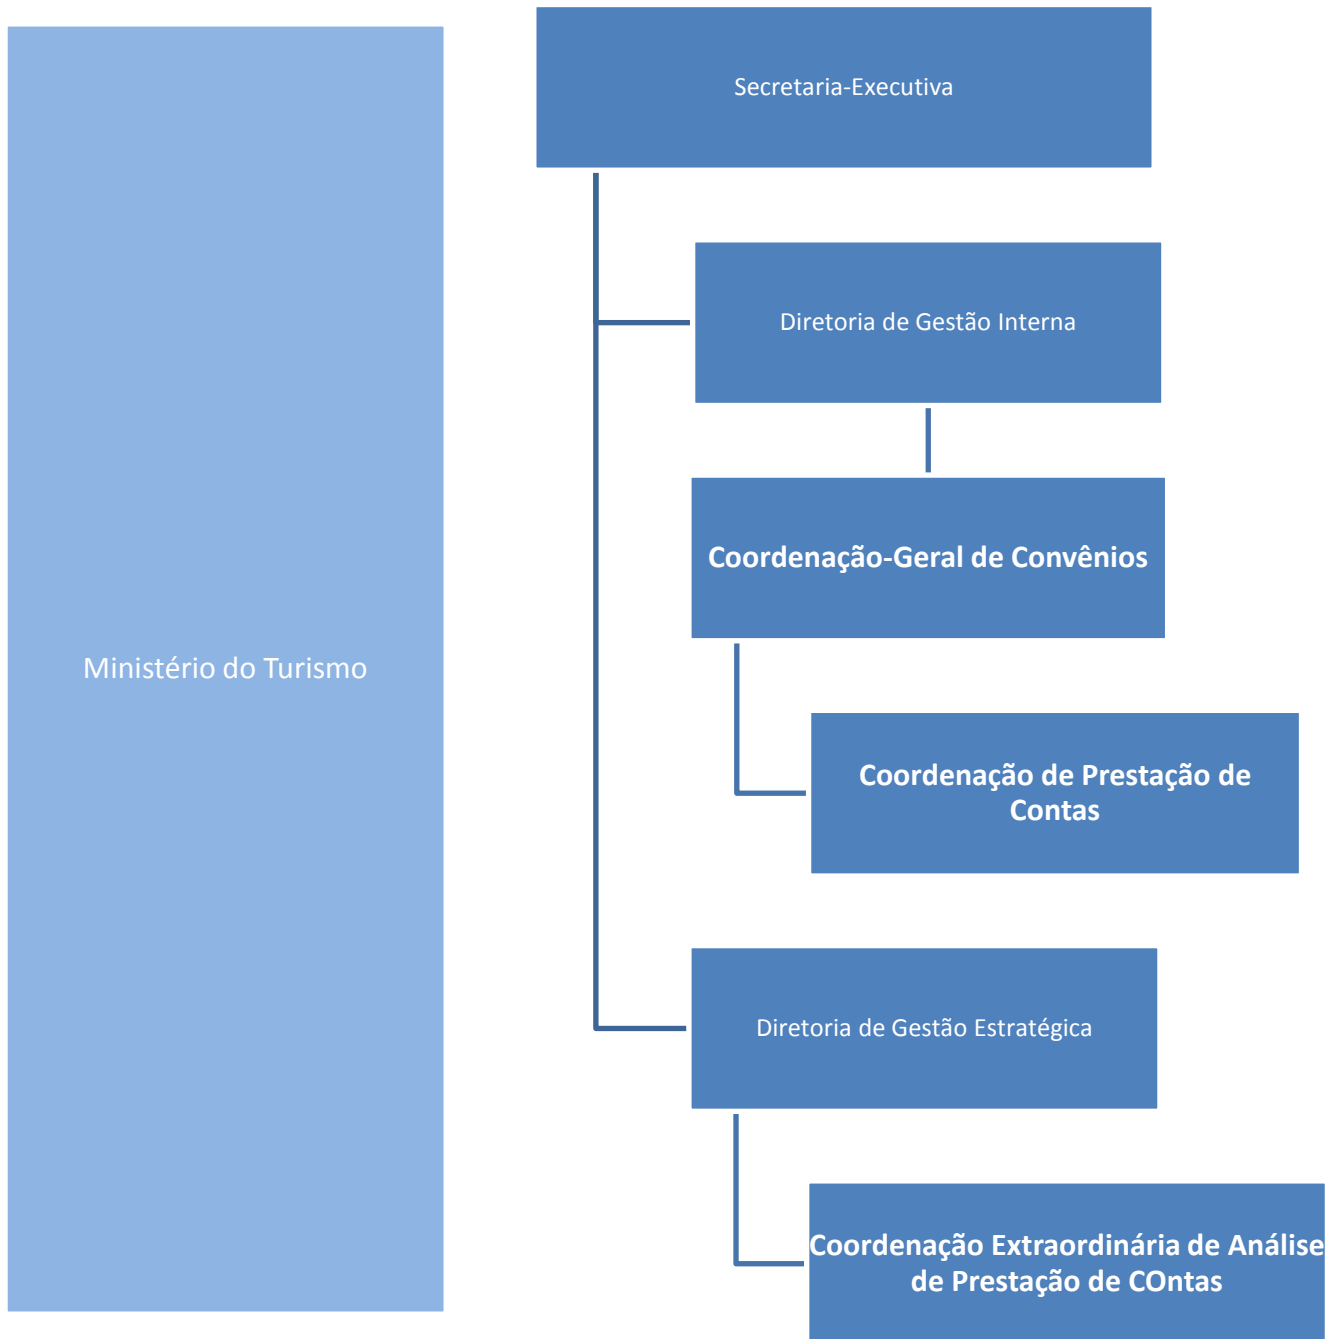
Ministério do Turismo

Secretaria-Executiva

Diretoria de Gestão Interna

Coordenação-Geral de Convênios

Coordenação de Prestação de Contas

Diretoria de Gestão Estratégica

Coordenação Extraordinária de Análise de Prestação de COntas